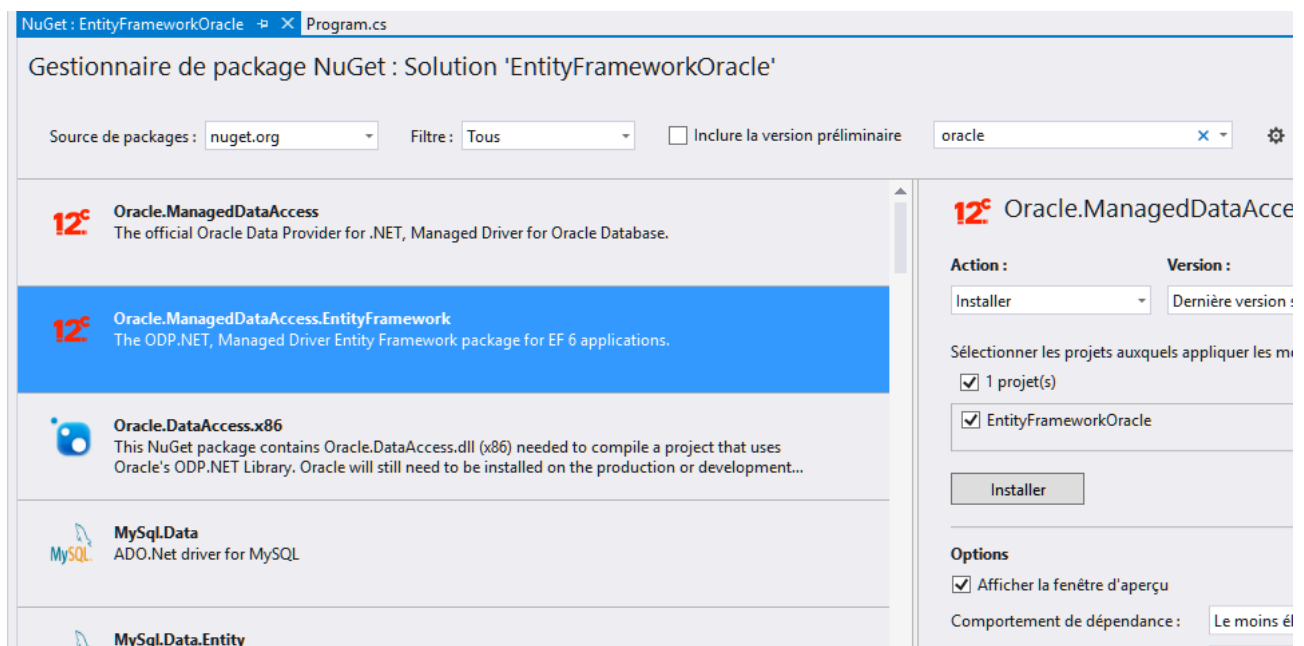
NuGet : EntityFrameworkOracle ✕ Program.cs

Gestionnaire de package NuGet : Solution 'EntityFrameworkOracle'

Source de packages : nuget.org

Filtre : Tous

Inclure la version préliminaire

oracle

12c Oracle.ManagedDataAccess
The official Oracle Data Provider for .NET, Managed Driver for Oracle Database.

12c Oracle.ManagedDataAccess.EntityFramework
The ODP.NET, Managed Driver Entity Framework package for EF 6 applications.

Oracle.DataAccess.x86
This NuGet package contains Oracle.DataAccess.dll (x86) needed to compile a project that uses Oracle's ODP.NET Library. Oracle will still need to be installed on the production or development...

MySQL MySql.Data
ADO.Net driver for MySQL

MySql.Data.Entity

12c Oracle.ManagedDataAcce

Action :

Version :

Installer

Dernière version s

Sélectionner les projets auxquels appliquer les m

1 projet(s)

EntityFrameworkOracle

Installer

Options

Afficher la fenêtre d'aperçu

Comportement de dépendance :

Le moins él